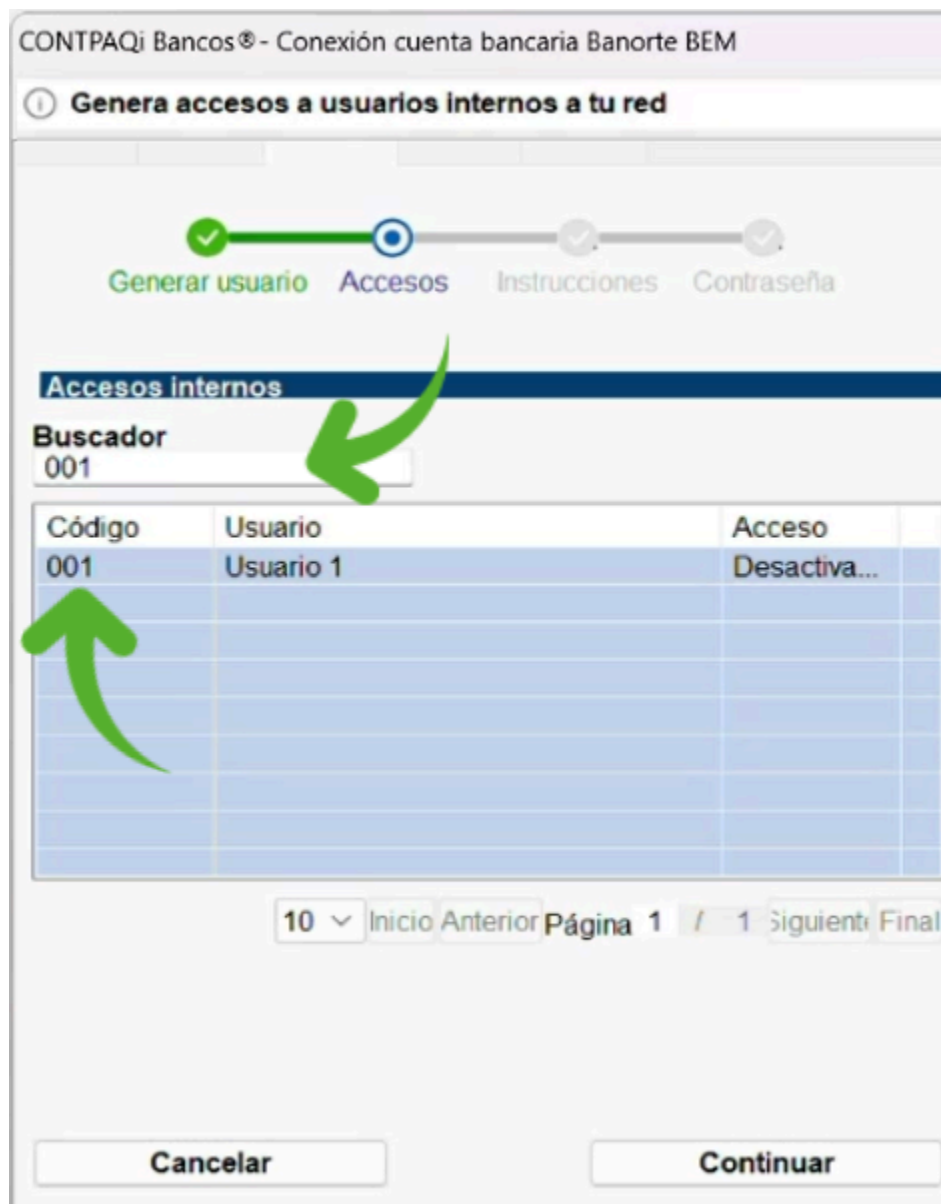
CONTPAQi Bancos® - Conexión cuenta bancaria Banorte BEM

Genera accesos a usuarios internos a tu red

Generar usuario Accesos Instrucciones Contraseña

Accesos internos

Buscador
001

| Código | Usuario | Acceso |
|---|---|---|
| 001 | Usuario 1 | Desactiva... |

10 Inicio Anterior Página 1 / 1 Siguiente Final

Cancelar Continuar